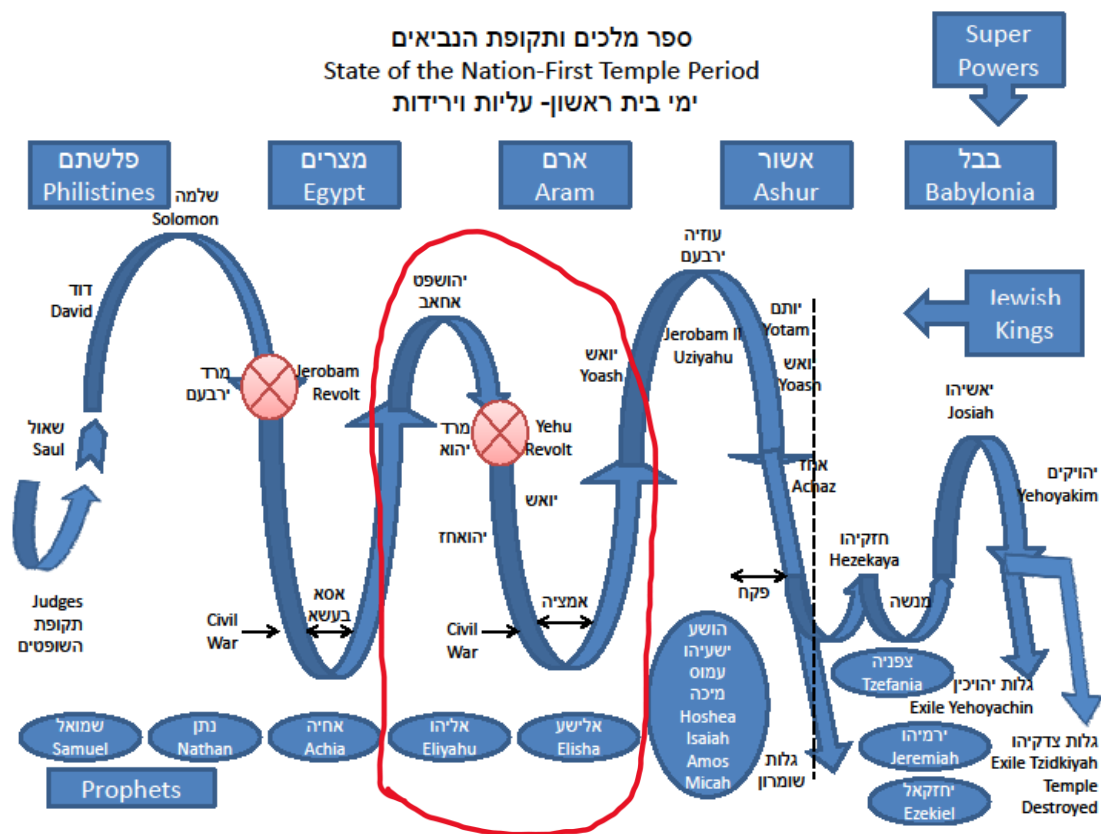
ספר מלכים ותקופת הנביאים
State of the Nation-First Temple Period
ימי בית ראשון- עליות וירידות

Super Powers

פלשתם Philistines
מצרים Egypt
ארם Aram
אשור Ashur
בבל Babylonia

שלמה Solomon
דוד David
שאול Saul
Judges תקופת השופטים
מרד ירבעם
Jerobam Revolt
Civil War
אסא בעשא
יהושפט אחאב
מרד יהוא
Yehu Revolt
יואש
יהואחז
Civil War
אמציה
יואש Yoash
עוזיה ירבעם
Jerobam II Uziyahu
יותם Yotam
יואש Yoash
אחז Achaz
פקח
Jewish Kings
יאשיהו Josiah
יהויקים Yehoyakim
חזקיהו Hezekaya
מנשה

שמואל Samuel
נתן Nathan
אחיה Achia
אליהו Eliyahu
אלישע Elisha
הושע ישעיהו עמוס מיכה Hoshea Isaiah Amos Micah
גלות שומרון
צפניה Tzefania
ירמיהו Jeremiah
יחזקאל Ezekiel
גלות יהויכין Exile Yehoyachin
גלות צדקיהו Exile Tzidkiyah Temple Destroyed
Prophets